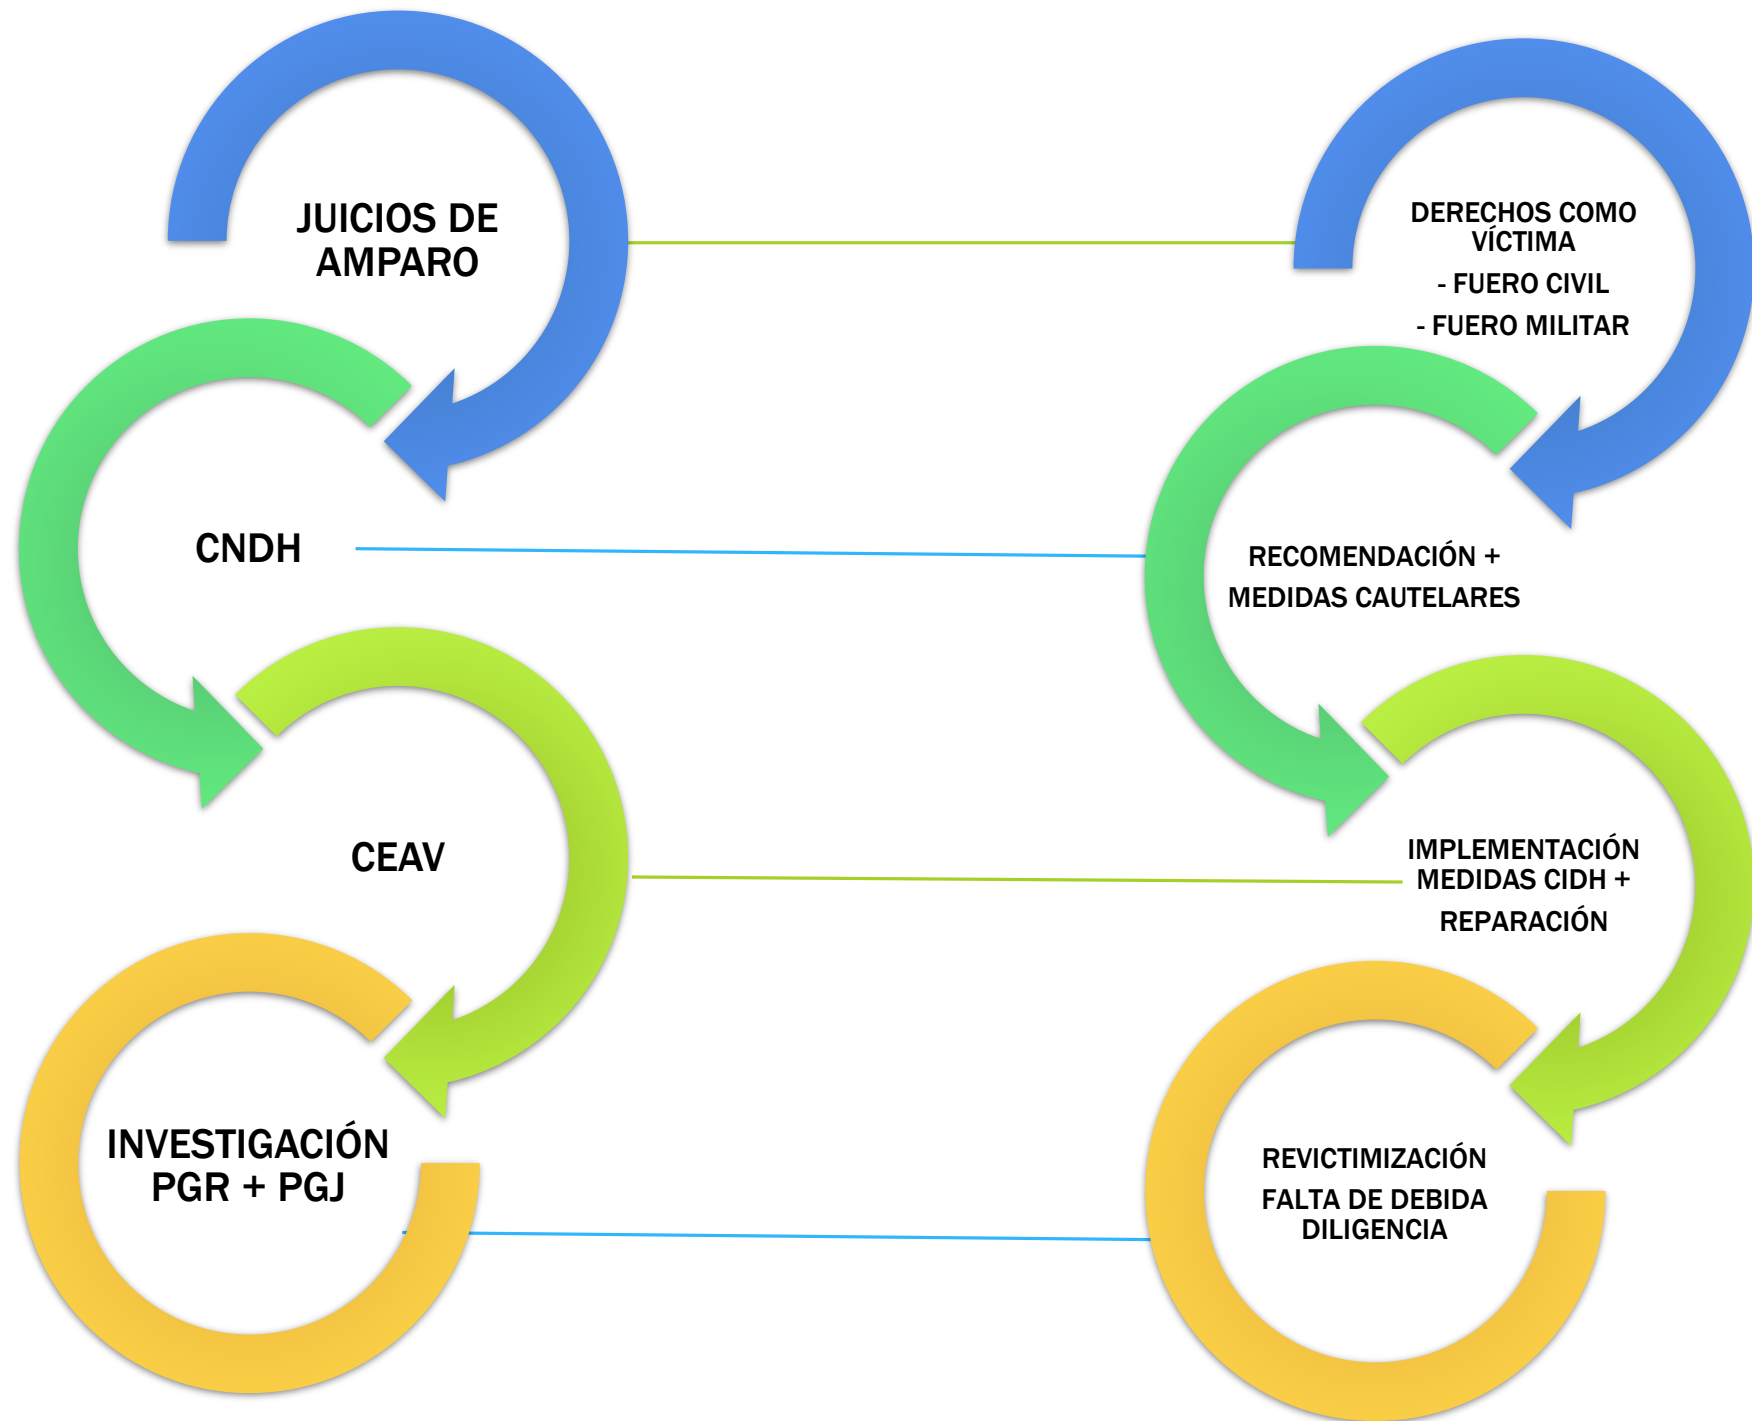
JUICIOS DE AMPARO

DERECHOS COMO VÍCTIMA
- FUERO CIVIL
- FUERO MILITAR

CNDH

RECOMENDACIÓN +
MEDIDAS CAUTELARES

CEAV

IMPLEMENTACIÓN MEDIDAS CIDH +
REPARACIÓN

INVESTIGACIÓN PGR + PGJ

REVICTIMIZACIÓN
FALTA DE DEBIDA DILIGENCIA